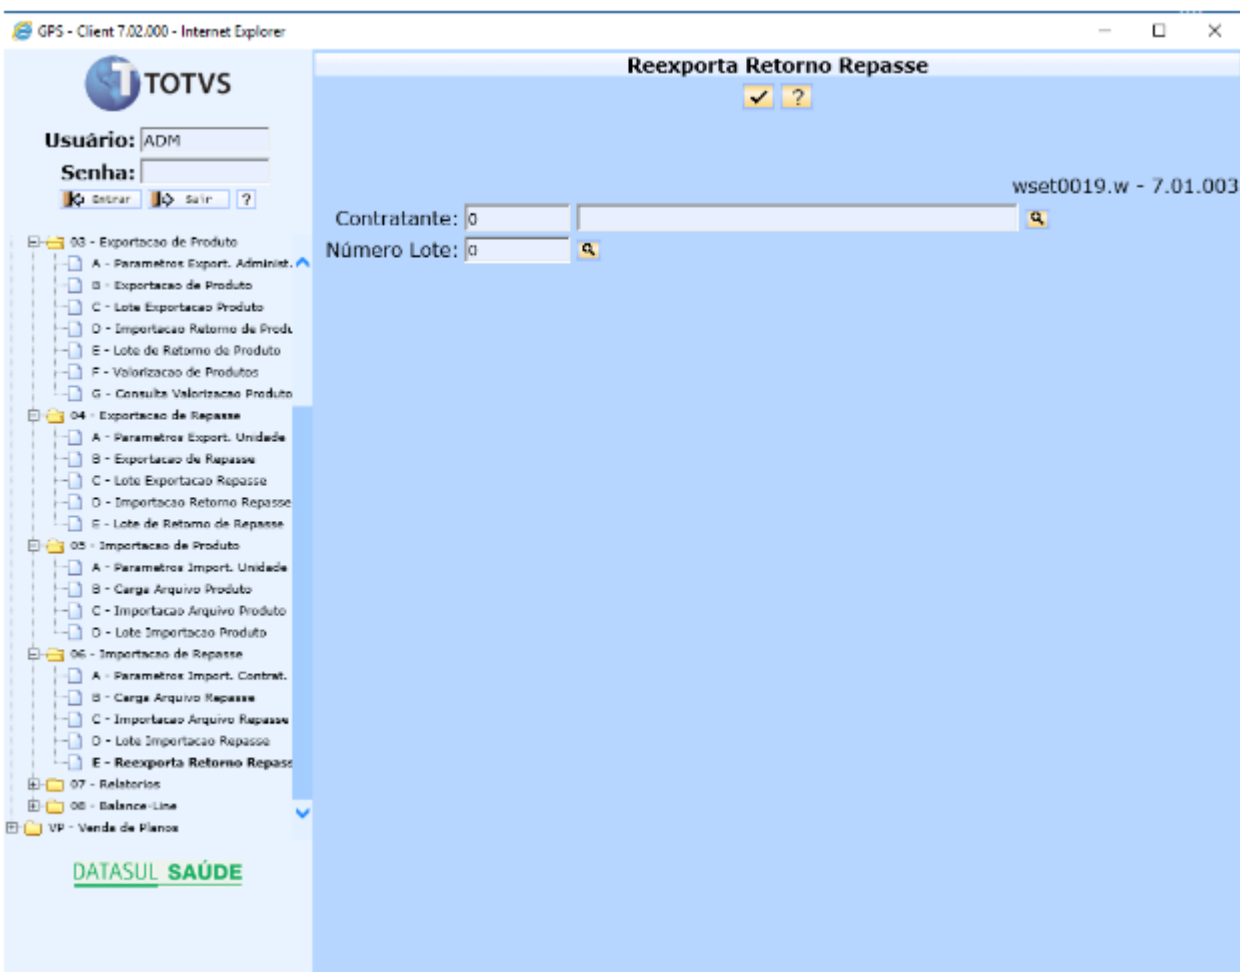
GPS - Client 7.02.000 - Internet Explorer

TOTVS

Usuário: ADM
Senha:
Entrar Sair ?

03 - Exportacao de Produto
A - Parametros Export. Administ.
B - Exportacao de Produto
C - Lote Exportacao Produto
D - Importacao Retorno de Produ
E - Lote de Retorno de Produto
F - Valorizacao de Produtos
G - Consulta Valorizacao Produto
04 - Exportacao de Repasse
A - Parametros Export. Unidade
B - Exportacao de Repasse
C - Lote Exportacao Repasse
D - Importacao Retorno Repasse
E - Lote de Retorno de Repasse
05 - Importacao de Produto
A - Parametros Import. Unidade
B - Carga Arquivo Produto
C - Importacao Arquivo Produto
D - Lote Importacao Produto
06 - Importacao de Repasse
A - Parametros Import. Contrat.
B - Carga Arquivo Repasse
C - Importacao Arquivo Repasse
D - Lote Importacao Repasse
E - Reexporta Retorno Repass
07 - Relatorios
08 - Balance-Line
VP - Venda de Planos

DATASUL SAÚDE

Reexporta Retorno Repasse
?

wset0019.w - 7.01.003

Contratante: 0
Número Lote: 0